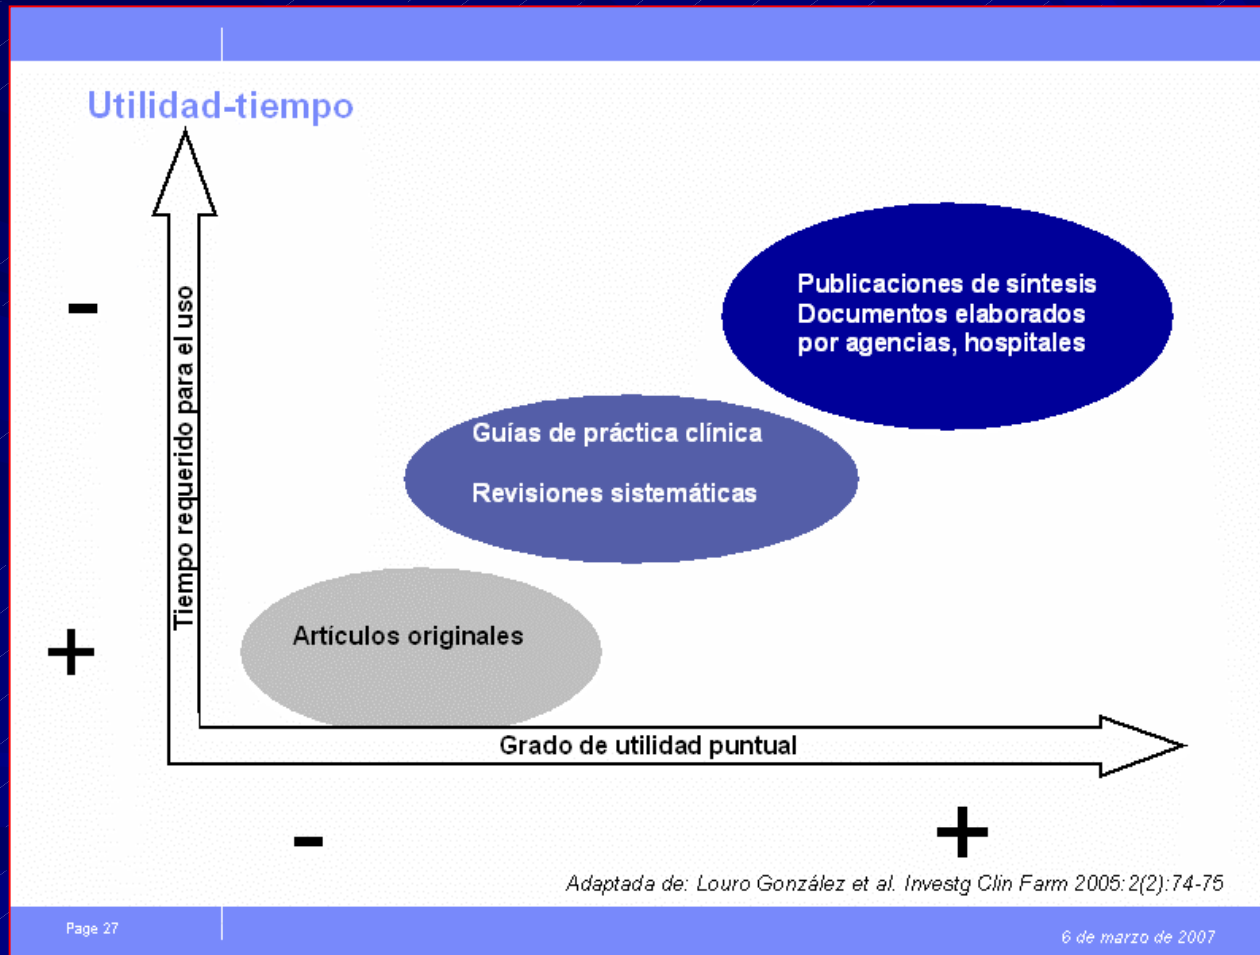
Utilidad-tiempo

-

Tiempo requerido para el uso

+

Publicaciones de síntesis
Documentos elaborados
por agencias, hospitales

Guías de práctica clínica

Revisiones sistemáticas

Artículos originales

Grado de utilidad puntual

-

+

Adaptada de: Louro González et al. Investg Clin Farm 2005:2(2):74-75

Page 27

6 de marzo de 2007